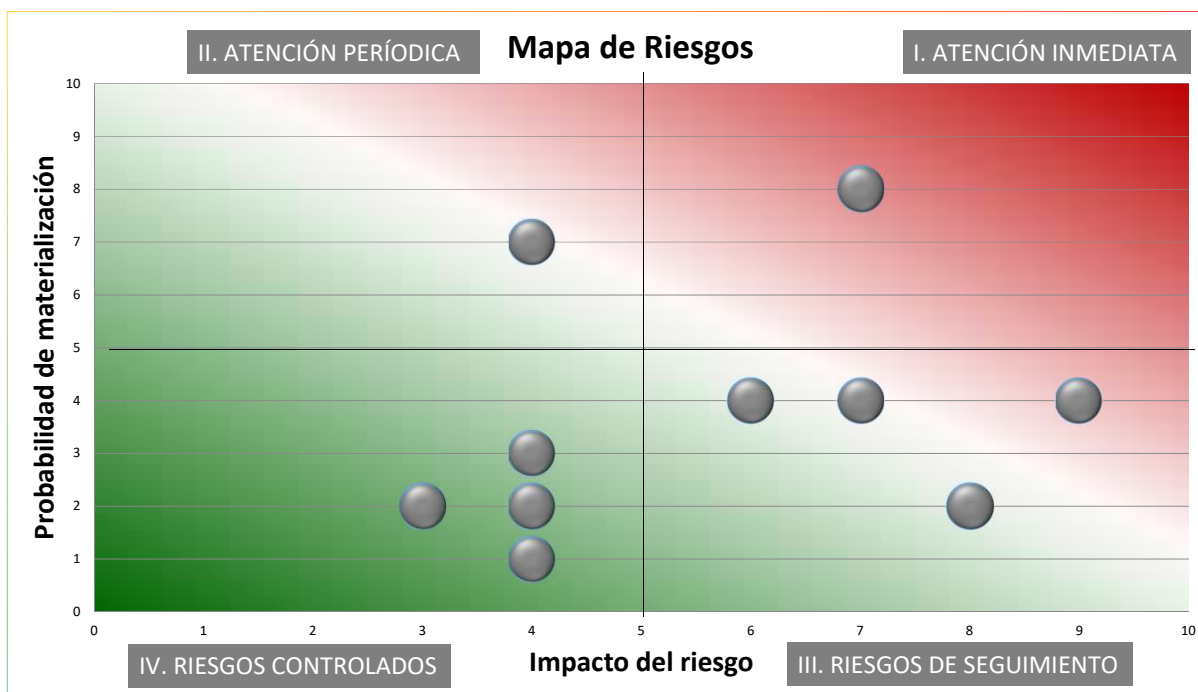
II. ATENCIÓN PERÍODICA

Mapa de Riesgos

I. ATENCIÓN INMEDIATA

Probabilidad de materialización

10
9
8
7
6
5
4
3
2
1
0

0 1 2 3 4 5 6 7 8 9 10

IV. RIESGOS CONTROLADOS

Impacto del riesgo

III. RIESGOS DE SEGUIMIENTO